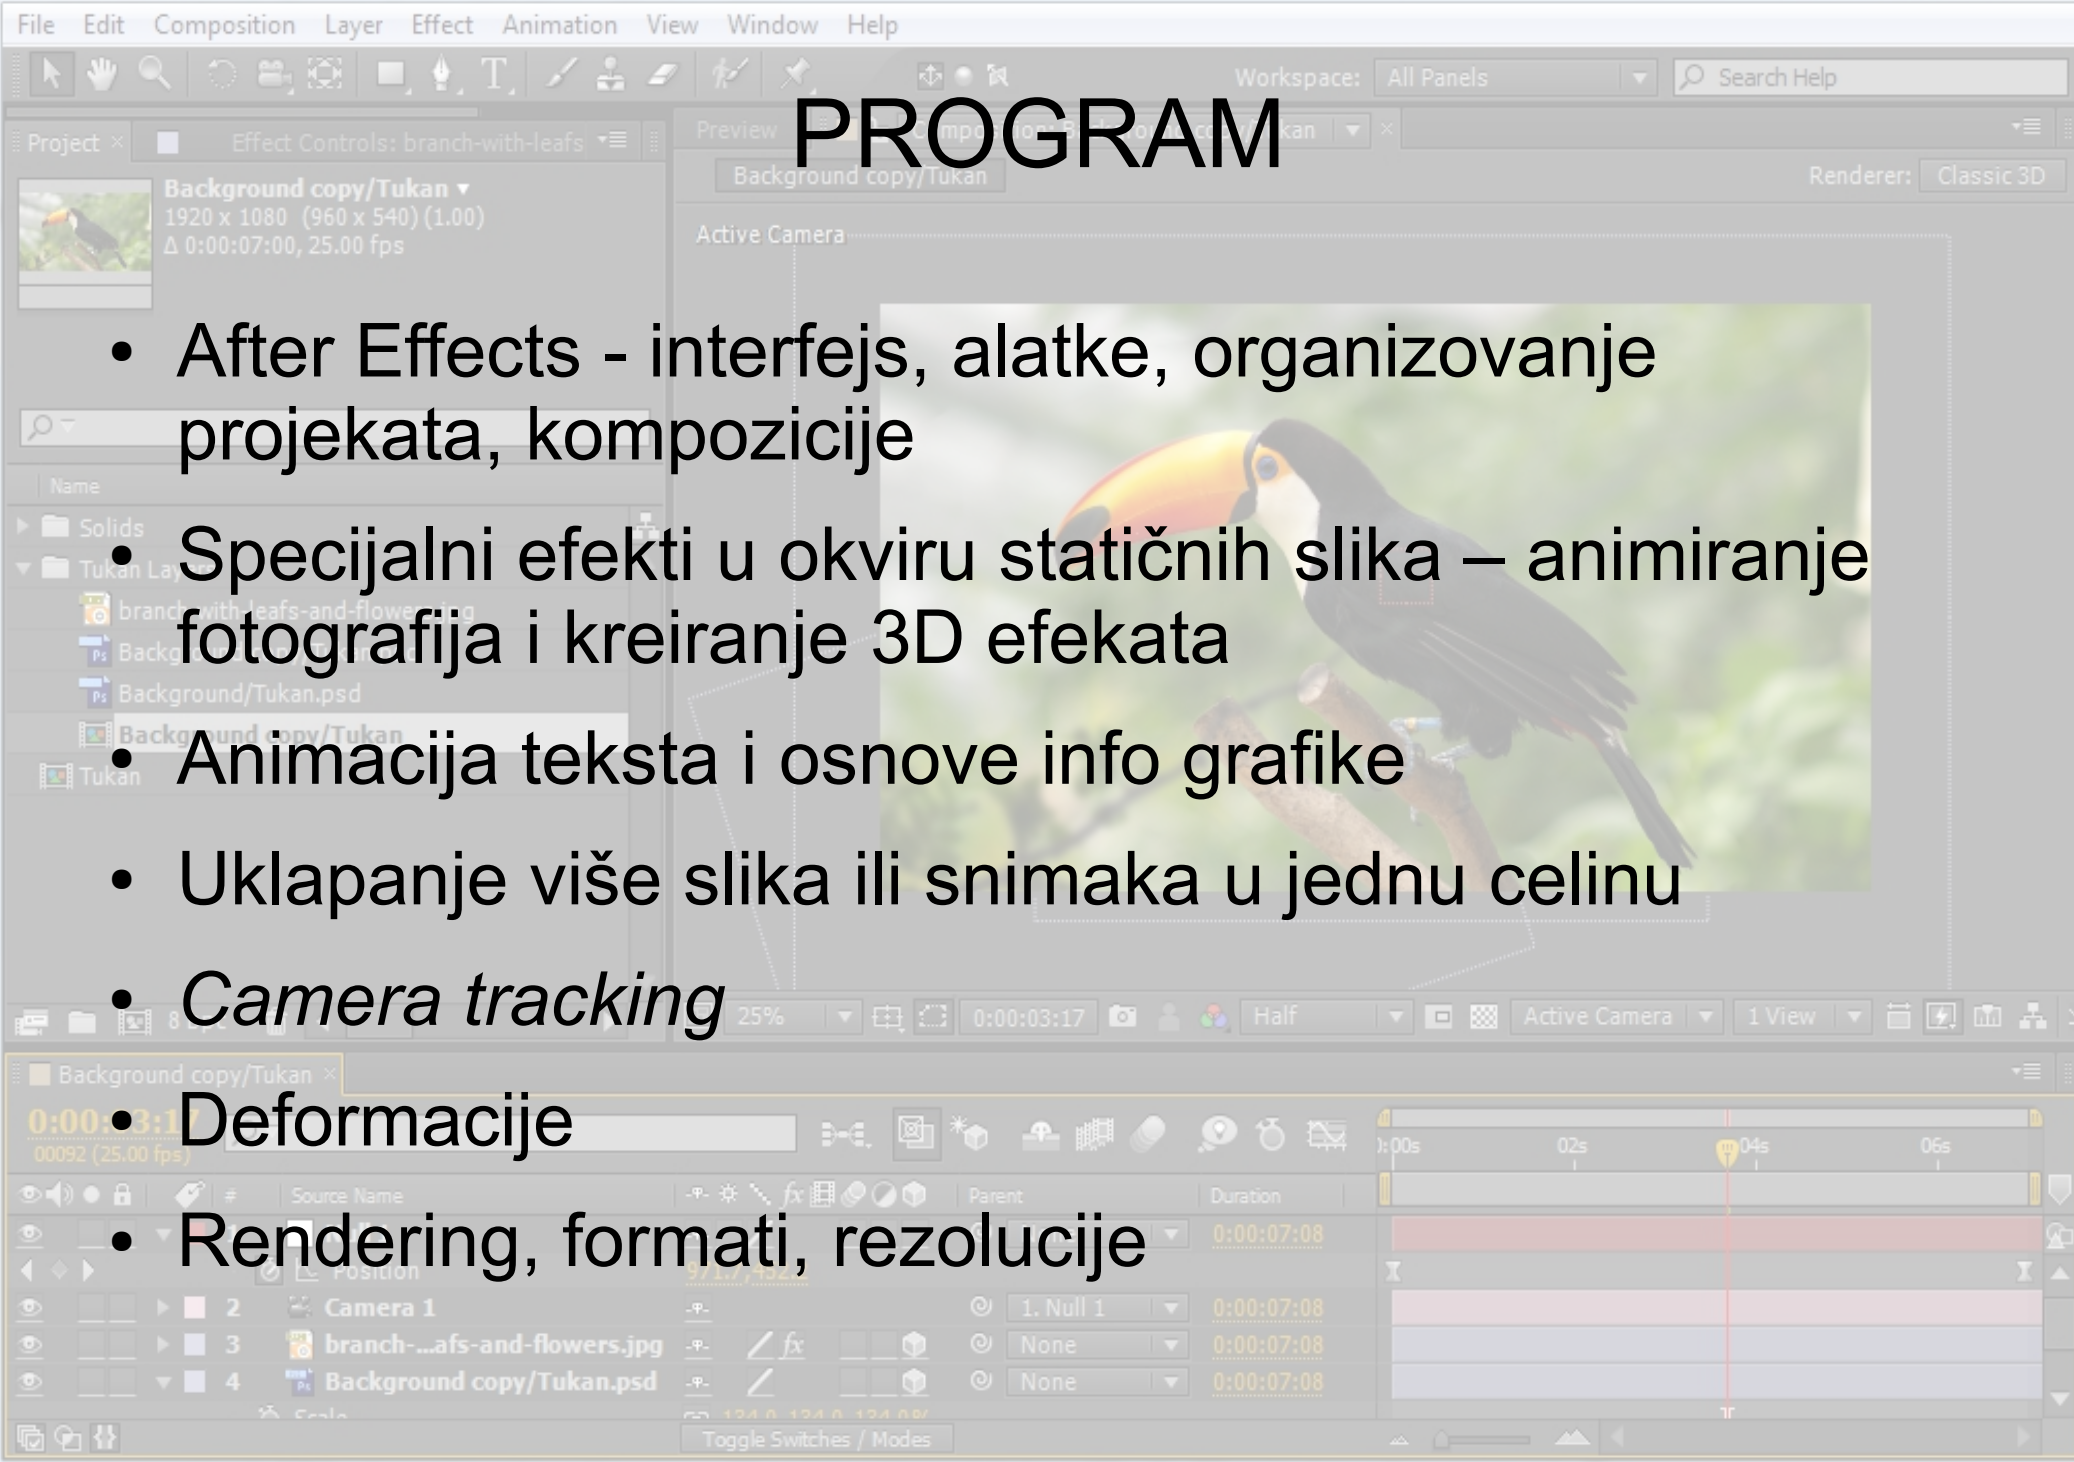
File Edit Composition Layer Effect Animation View Window Help

Workspace: All Panels

Search Help

PROGRAM

Project

Effect Controls: branch-with-leafs

Background copy/Tukan
1920 x 1080 (960 x 540) (1.00)
Δ 0:00:07:00, 25.00 fps

Renderer: Classic 3D

Active Camera

- After Effects - interfejs, alatke, organizovanje projekata, kompozicije
- Specijalni efekti u okviru statičnih slika – animiranje fotografija i kreiranje 3D efekata
- Animacija teksta i osnove info grafike
- Uklapanje više slika ili snimaka u jednu celinu
- *Camera tracking*
- Deformacije
- Rendering, formati, rezolucije

Name
Solids
Background/Tukan.psd
Tukan

25%
0:00:03:17
Half
Active Camera
1 View

Background copy/Tukan
00092 (25.00 fps)

Source Name
Parent
Duration
0:00:07:08
Camera 1
1. Null 1
0:00:07:08
branch-...afs-and-flowers.jpg
None
0:00:07:08
Background copy/Tukan.psd
None
0:00:07:08

0:00s 02s 04s 06s

Toggle Switches / Modes